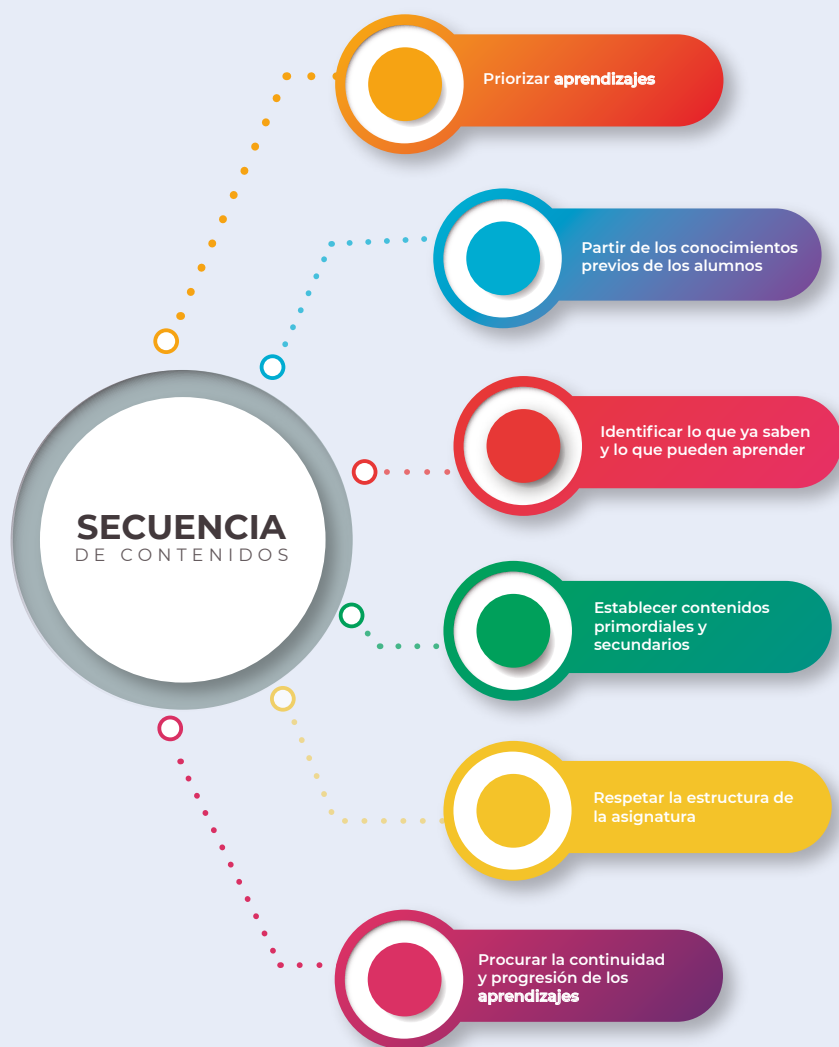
SECUENCIA
DE CONTENIDOS

Priorizar aprendizajes

Partir de los conocimientos previos de los alumnos

Identificar lo que ya saben y lo que pueden aprender

Establecer contenidos primordiales y secundarios

Respetar la estructura de la asignatura

Procurar la continuidad y progresión de los aprendizajes